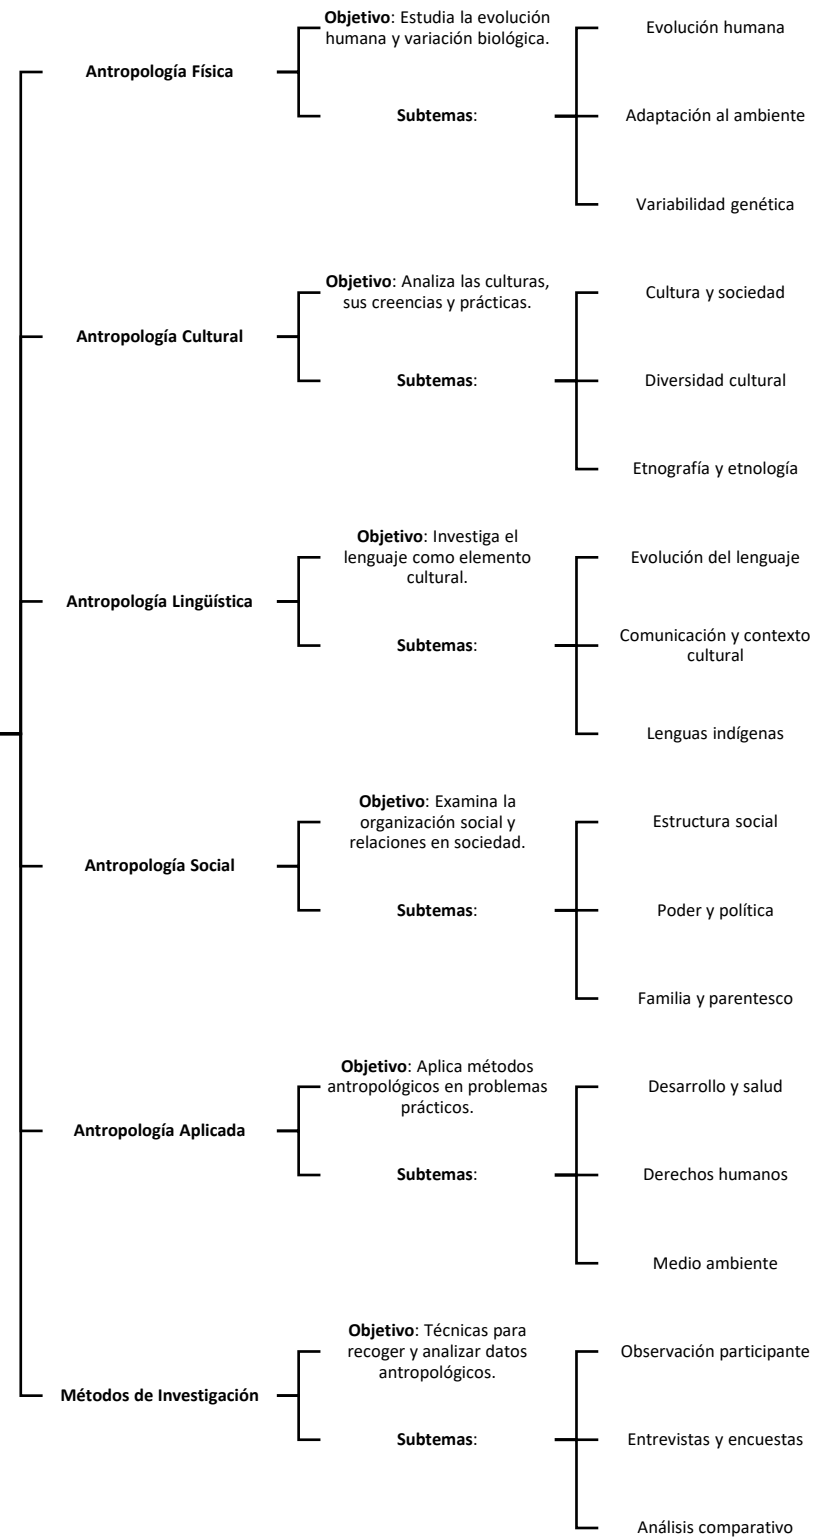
Antropología Física

Objetivo: Estudia la evolución humana y variación biológica.

Subtemas:

Evolución humana

Adaptación al ambiente

Variabilidad genética

Antropología Cultural

Objetivo: Analiza las culturas, sus creencias y prácticas.

Subtemas:

Cultura y sociedad

Diversidad cultural

Etnografía y etnología

Antropología Lingüística

Objetivo: Investiga el lenguaje como elemento cultural.

Subtemas:

Evolución del lenguaje

Comunicación y contexto cultural

Lenguas indígenas

Antropología Social

Objetivo: Examina la organización social y relaciones en sociedad.

Subtemas:

Estructura social

Poder y política

Familia y parentesco

Antropología Aplicada

Objetivo: Aplica métodos antropológicos en problemas prácticos.

Subtemas:

Desarrollo y salud

Derechos humanos

Medio ambiente

Métodos de Investigación

Objetivo: Técnicas para recoger y analizar datos antropológicos.

Subtemas:

Observación participante

Entrevistas y encuestas

Análisis comparativo